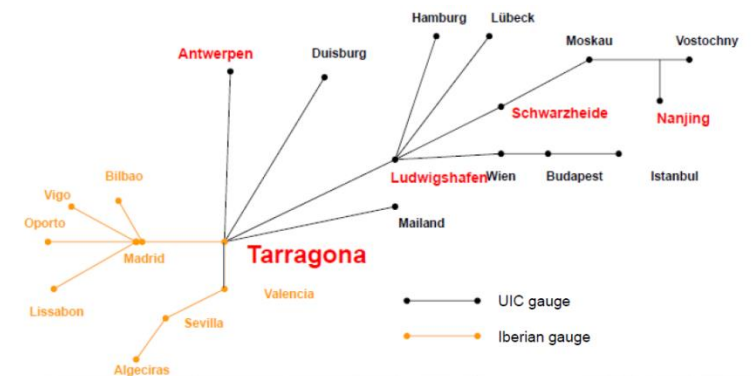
Hamburg
Lübeck
Moskau
Vostochny
Antwerpen
Duisburg
Schwarzheide
Nanjing
Ludwigshafen
Wien
Budapest
Istanbul
Bilbao
Vigo
Oporto
Mailand
Madrid
Tarragona
Valencia
Lissabon
Sevilla
Algeciras
UIC gauge
Iberian gauge